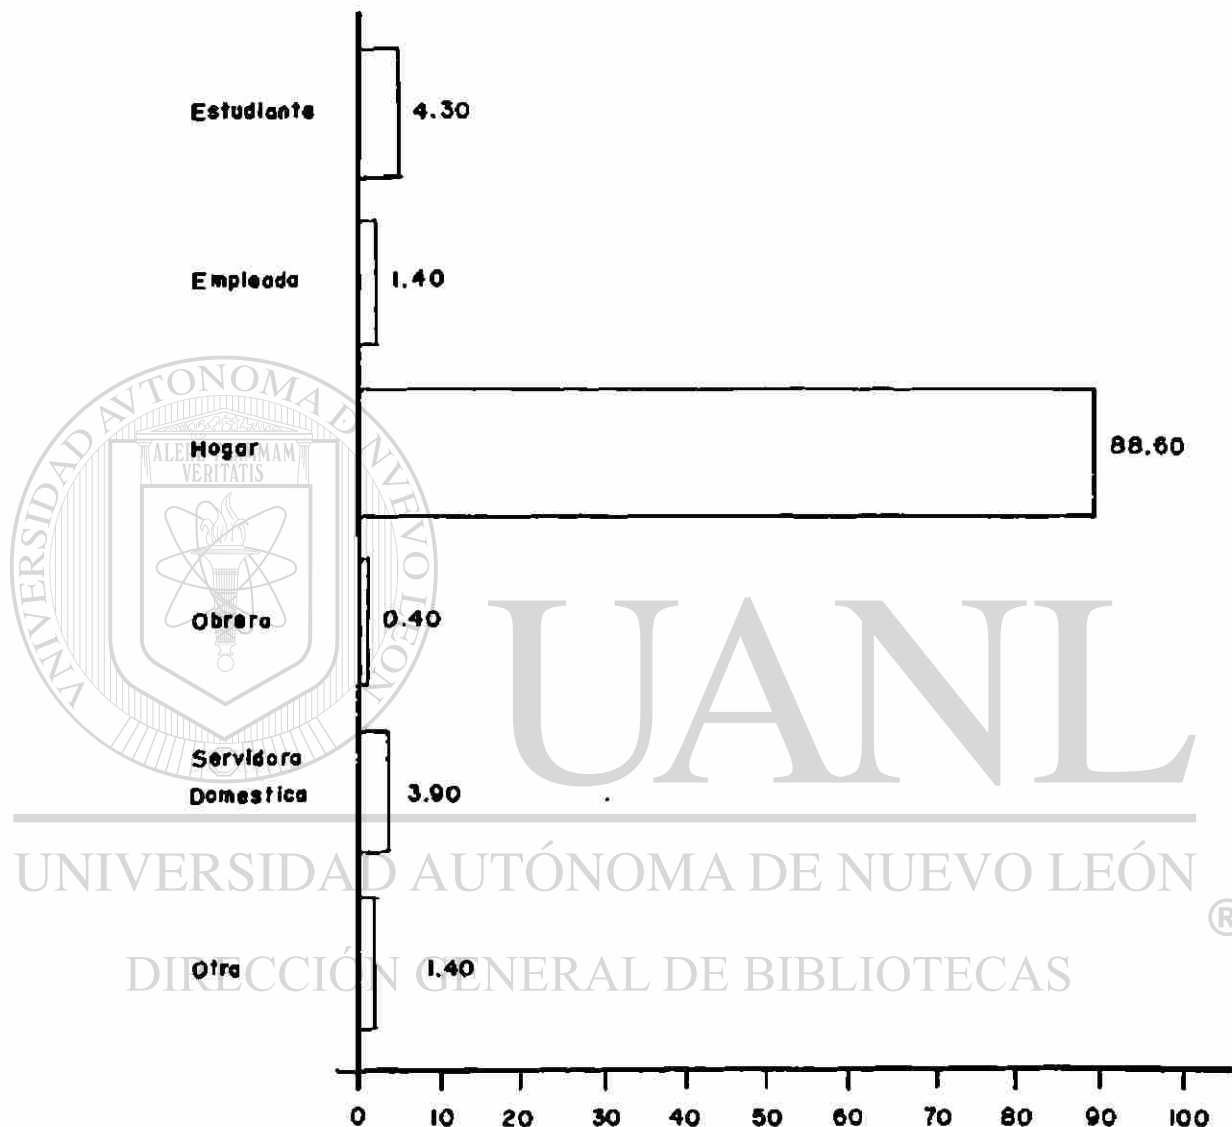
Estudiante 4.30

Empleada 1.40

Hogar 88.60

Obrera 0.40

Servidora Domestica 3.90

Otra 1.40

0 10 20 30 40 50 60 70 80 90 100

UNIVERSIDAD AUTÓNOMA DE NUEVO LEÓN
ALERE FLAMMAM VERITATIS

UANL

UNIVERSIDAD AUTÓNOMA DE NUEVO LEÓN
®
DIRECCIÓN GENERAL DE BIBLIOTECAS